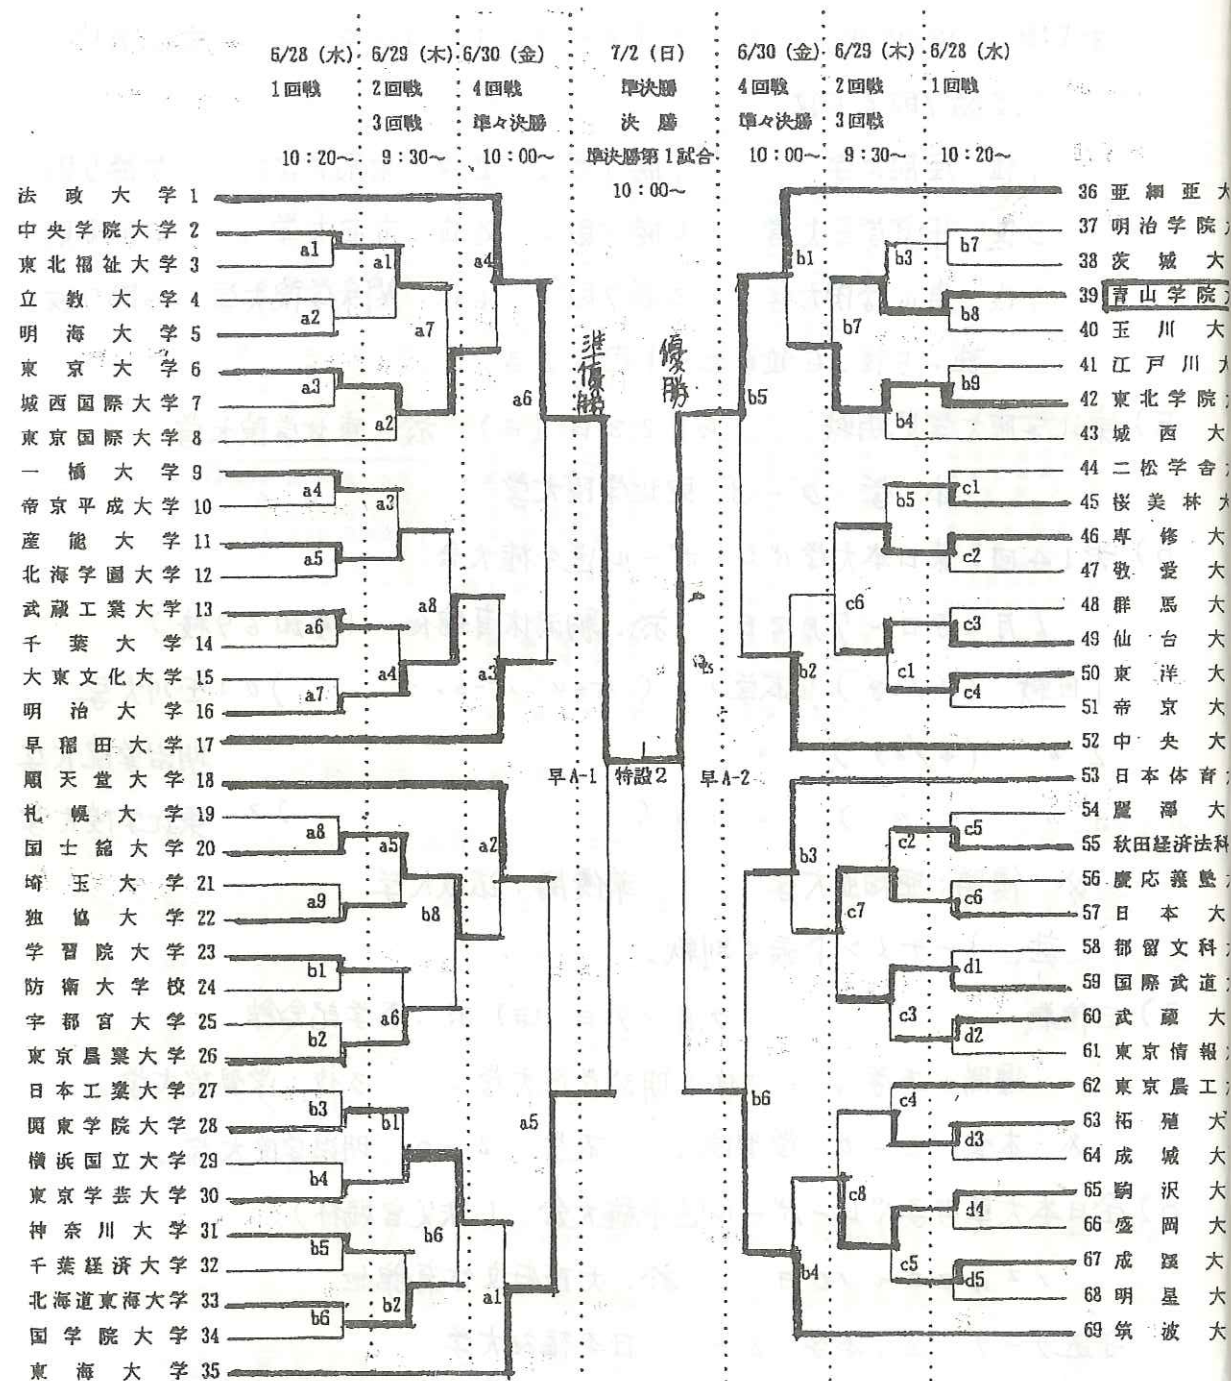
6/28（水） 1回戦 10：20～
6/29（木） 2回戦 3回戦 9：30～
6/30（金） 4回戦 準々決勝 10：00～
7/2（日） 準決勝 決勝 準決勝第1試合 10：00～
6/30（金） 4回戦 準々決勝 10：00～
6/29（木） 2回戦 3回戦 9：30～
6/28（水） 1回戦 10：20～

法政大学 1
中央学院大学 2
東北福祉大学 3
立教大学 4
明海大学 5
東京大学 6
城西国際大学 7
東京国際大学 8
一橋大学 9
帝京平成大学 10
産能大学 11
北海学園大学 12
武蔵工業大学 13
千葉大学 14
大東文化大学 15
明治大学 16
早稲田大学 17
順天堂大学 18
札幌大学 19
国士舘大学 20
埼玉大学 21
独協大学 22
学習院大学 23
防衛大学校 24
宇都宮大学 25
東京農業大学 26
日本工業大学 27
関東学院大学 28
横浜国立大学 29
東京学芸大学 30
神奈川大学 31
千葉経済大学 32
北海道東海大学 33
国学院大学 34
東海大学 35

a1 a2 a3 a4 a5 a6 a7 a8 a9 b1 b2 b3 b4 b5 b6
a1 a2 a3 a4 a5 a6 a7 a8 b1 b2 b6 b8
a1 a2 a3 a4 a5 a6

準優勝
優勝

早A-1 特設2 早A-2

36 亜細亜大
37 明治学院
38 茨城大
39 青山学院
40 玉川大
41 江戸川大
42 東北学院
43 城西大
44 二松学舎
45 桜美林大
46 専修大
47 敬愛大
48 群馬大
49 仙台大
50 東洋大
51 帝京大
52 中央大
53 日本体育
54 麗澤大
55 秋田経済法科
56 慶応義塾
57 日本大
58 都留文科
59 国際武道
60 武蔵大
61 東京情報
62 東京農工
63 拓殖大
64 成城大
65 駒沢大
66 盛岡大
67 成蹊大
68 明星大
69 筑波大

b7 b8 b9 c1 c2 c3 c4 c5 c6 d1 d2 d3 d4 d5
b3 b4 b5 b7 c1 c2 c3 c4 c5 c6 c7 c8
b1 b2 b3 b4 b5 b6